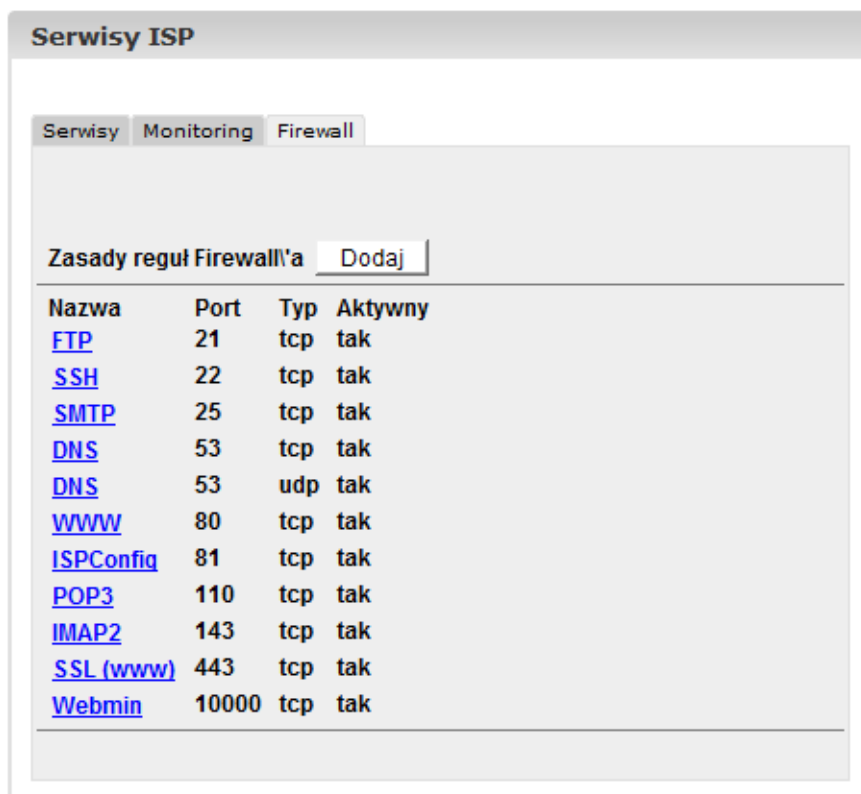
Serwisy ISP

Serwisy Monitoring Firewall

Zasady reguł Firewall\'a Dodaj

| Nazwa | Port | Typ | Aktywny |
|---|---|---|---|
| FTP | 21 | tcp | tak |
| SSH | 22 | tcp | tak |
| SMTP | 25 | tcp | tak |
| DNS | 53 | tcp | tak |
| DNS | 53 | udp | tak |
| WWW | 80 | tcp | tak |
| ISPConfig | 81 | tcp | tak |
| POP3 | 110 | tcp | tak |
| IMAP2 | 143 | tcp | tak |
| SSL (www) | 443 | tcp | tak |
| Webmin | 10000 | tcp | tak |